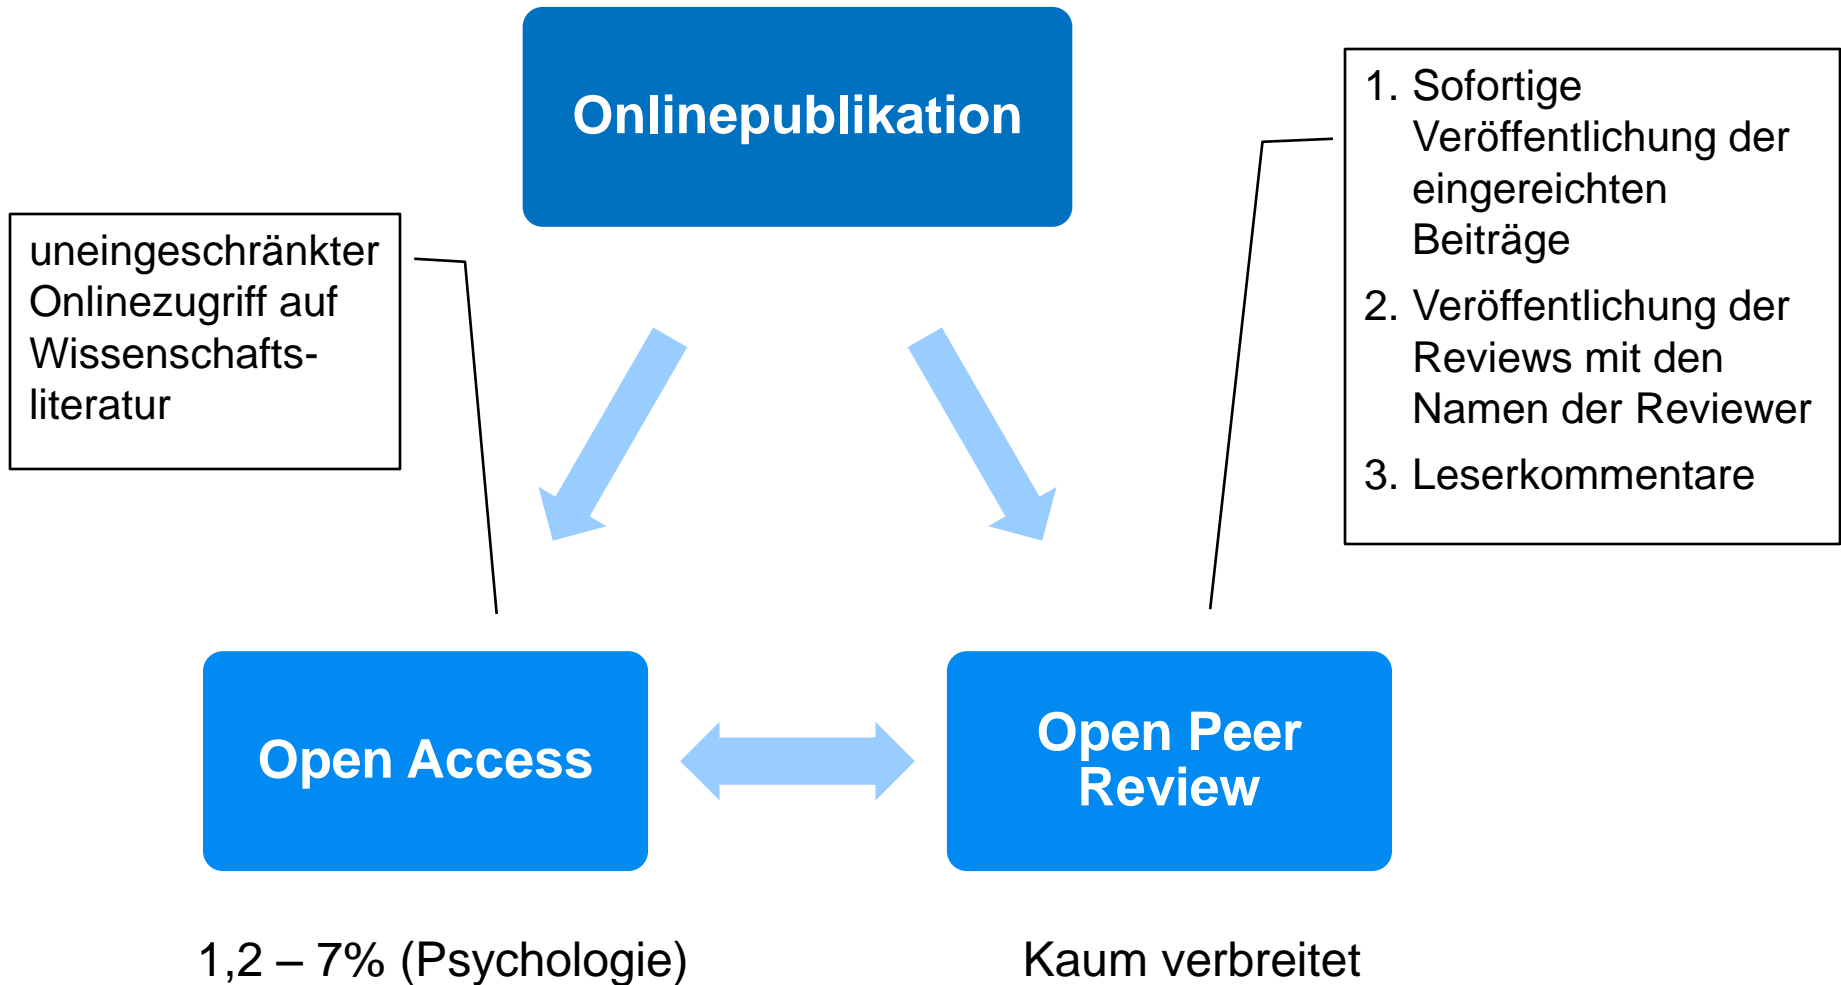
Onlinepublikation

uneingeschränkter Onlinezugriff auf Wissenschaftsliteratur

1. Sofortige Veröffentlichung der eingereichten Beiträge
2. Veröffentlichung der Reviews mit den Namen der Reviewer
3. Leserkommentare

Open Access

Open Peer Review

1,2 – 7% (Psychologie)

Kaum verbreitet